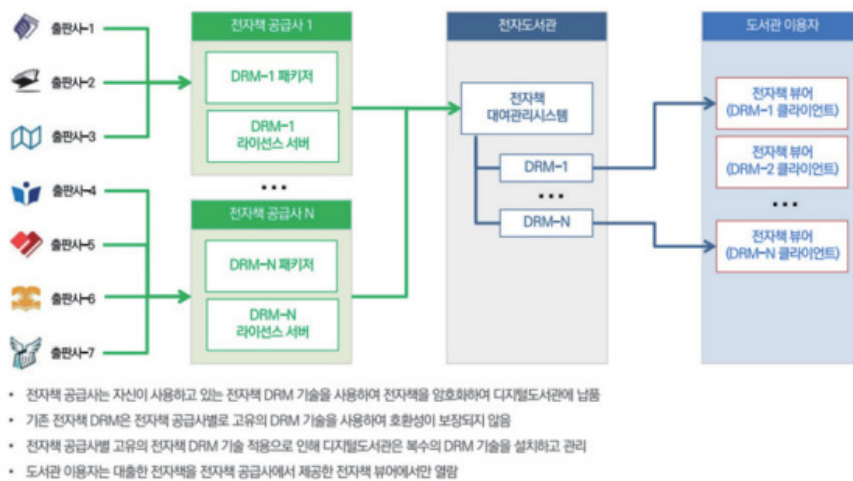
출판사-1

출판사-2

출판사-3

출판사-4

출판사-5

출판사-6

출판사-7

전자책 공급사 1

DRM-1 패키저

DRM-1 라이선스 서버

• • •

전자책 공급사 N

DRM-N 패키저

DRM-N 라이선스 서버

전자도서관

전자책 대여관리시스템

DRM-1

• • •

DRM-N

도서관 이용자

전자책 뷰어 (DRM-1 클라이언트)

전자책 뷰어 (DRM-2 클라이언트)

• • •

전자책 뷰어 (DRM-N 클라이언트)

• 전자책 공급사는 자신이 사용하고 있는 전자책 DRM 기술을 사용하여 전자책을 암호화하여 디지털도서관에 납품

• 기존 전자책 DRM은 전자책 공급사별로 고유의 DRM 기술을 사용하여 호환성이 보장되지 않음

• 전자책 공급사별 고유의 전자책 DRM 기술 적용으로 인해 디지털도서관은 복수의 DRM 기술을 설치하고 관리

• 도서관 이용자는 대출한 전자책을 전자책 공급사에서 제공한 전자책 뷰어에서만 열람